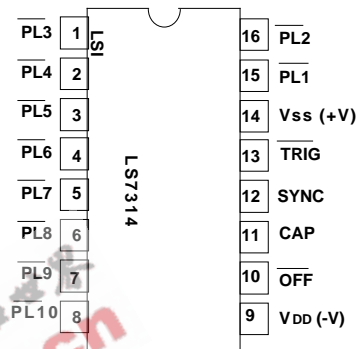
$\overline{PL3}$ 1
$\overline{PL4}$ 2
$\overline{PL5}$ 3
$\overline{PL6}$ 4
$\overline{PL7}$ 5
$\overline{PL8}$ 6
$\overline{PL9}$ 7
$\overline{PL10}$ 8

LSI

LS7314

16 $\overline{PL2}$
15 $\overline{PL1}$
14 Vss (+V)
13 $\overline{TRIG}$
12 SYNC
11 CAP
10 $\overline{OFF}$
9 VDD (-V)